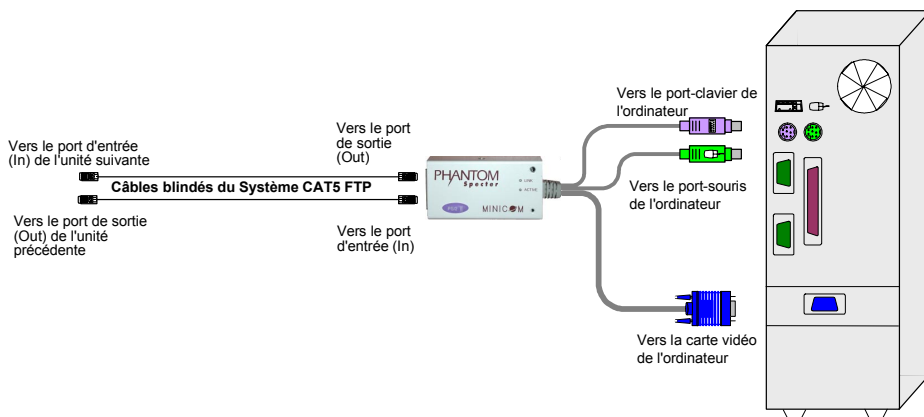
Vers le port d'entrée (In) de l'unité suivante

Câbles blindés du Système CAT5 FTP

Vers le port de sortie (Out) de l'unité précédente

Vers le port de sortie (Out)

Vers le port d'entrée (In)

PHANTOM Specter

LINK

ACTIVE

MINICOM

Vers le port-clavier de l'ordinateur

Vers le port-souris de l'ordinateur

Vers la carte vidéo de l'ordinateur